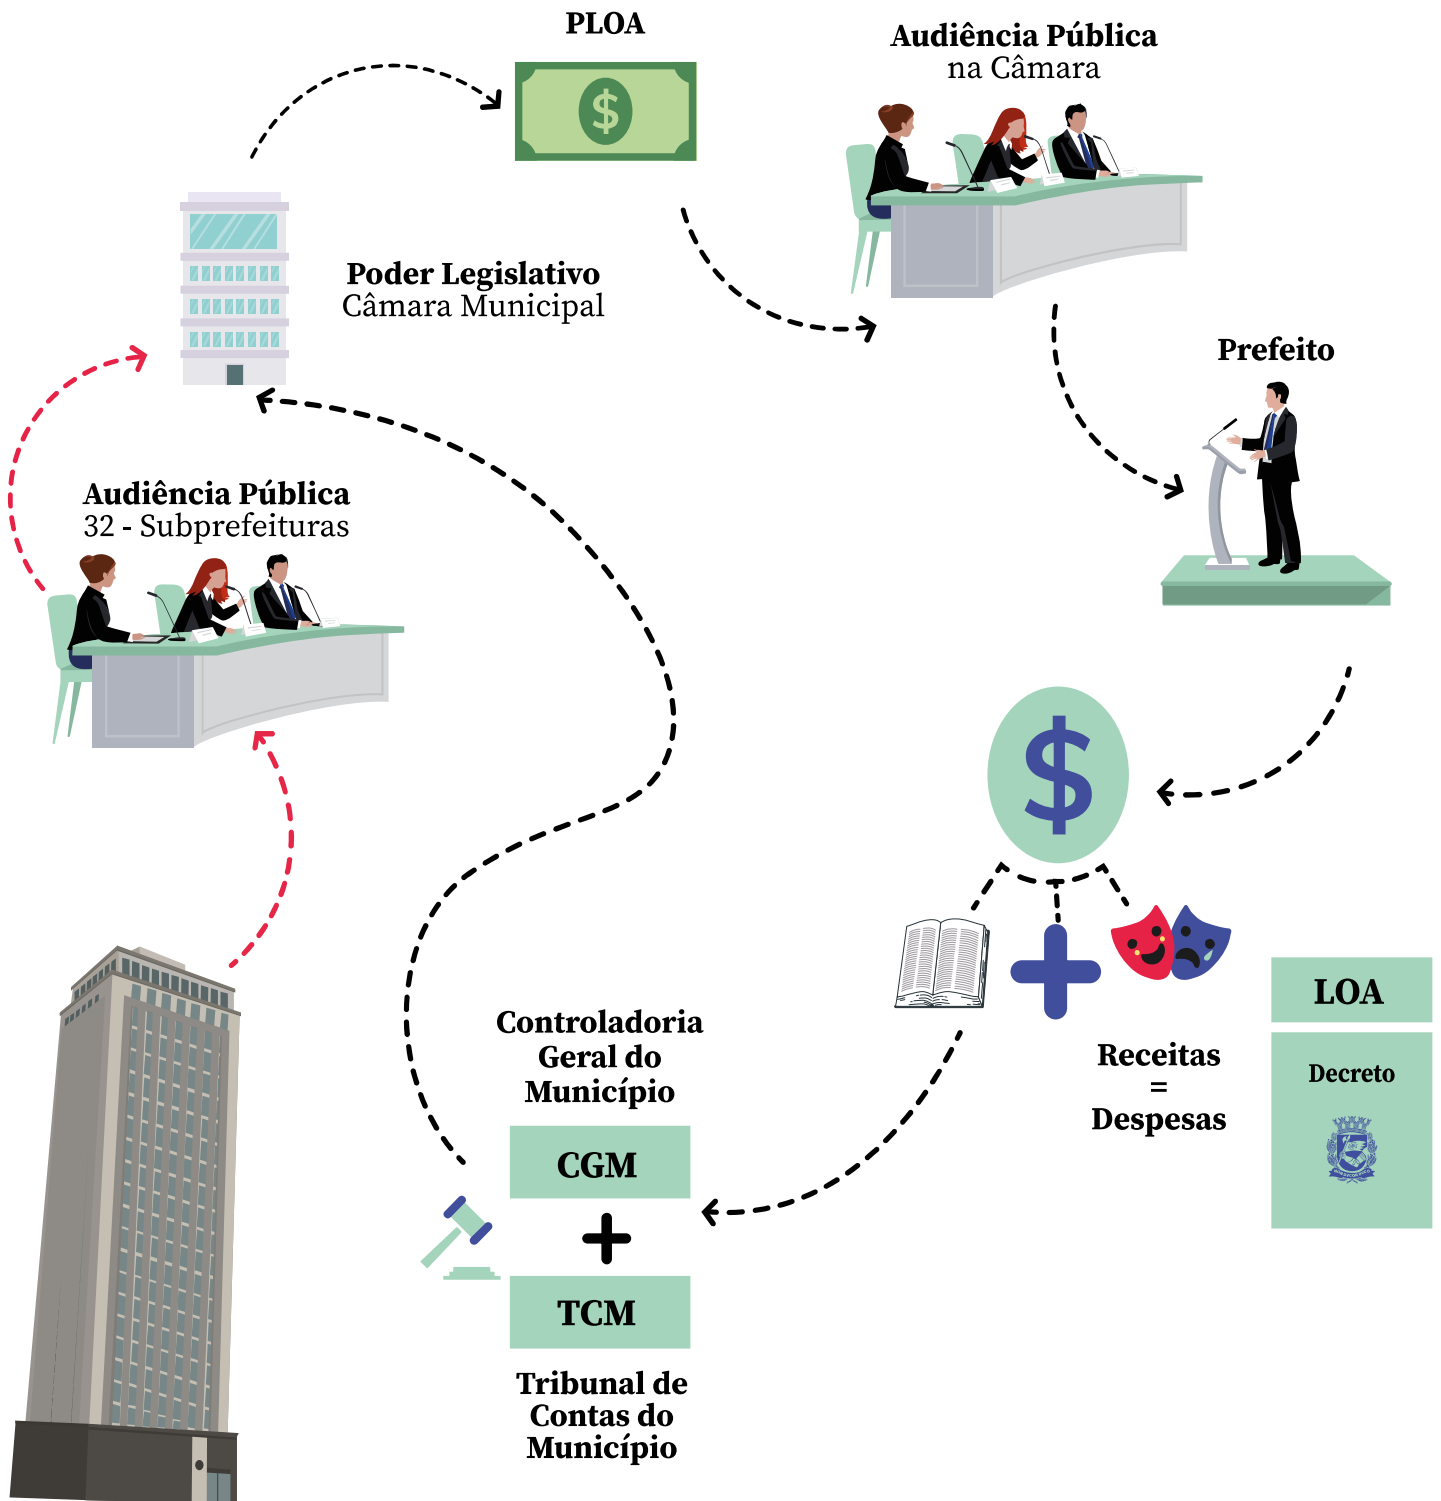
PLOA

Audiência Pública
na Câmara

Poder Legislativo
Câmara Municipal

Prefeito

Audiência Pública
32 - Subprefeituras

LOA

Decreto

Receitas
=
Despesas

Controladoria
Geral do
Município

CGM

TCM

Tribunal de
Contas do
Município